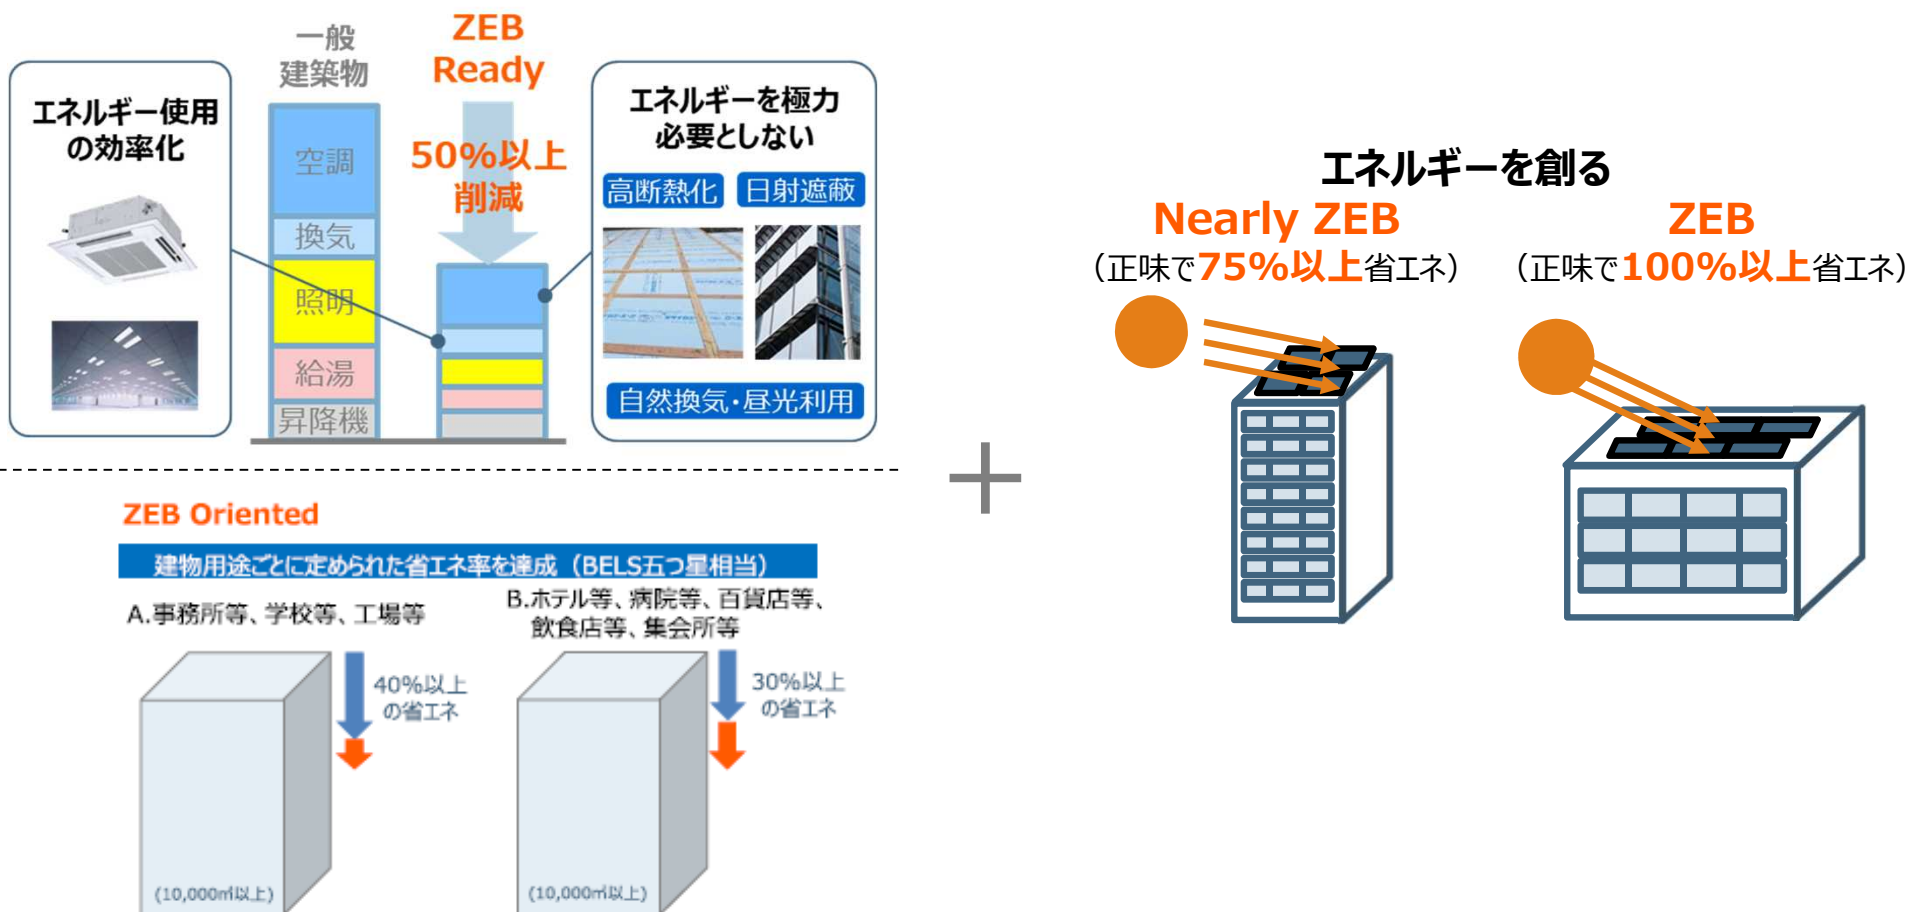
エネルギー使用の効率化

一般建築物

ZEB Ready

空調

換気

照明

給湯

昇降機

50%以上削減

エネルギーを極力必要としない

高断熱化

日射遮蔽

自然換気・昼光利用

ZEB Oriented

建物用途ごとに定められた省エネ率を達成（BELS五つ星相当）

A.事務所等、学校等、工場等

B.ホテル等、病院等、百貨店等、飲食店等、集会所等

40%以上の省エネ

30%以上の省エネ

(10,000㎡以上)

(10,000㎡以上)

＋

エネルギーを創る

Nearly ZEB

（正味で75%以上省エネ）

ZEB

（正味で100%以上省エネ）